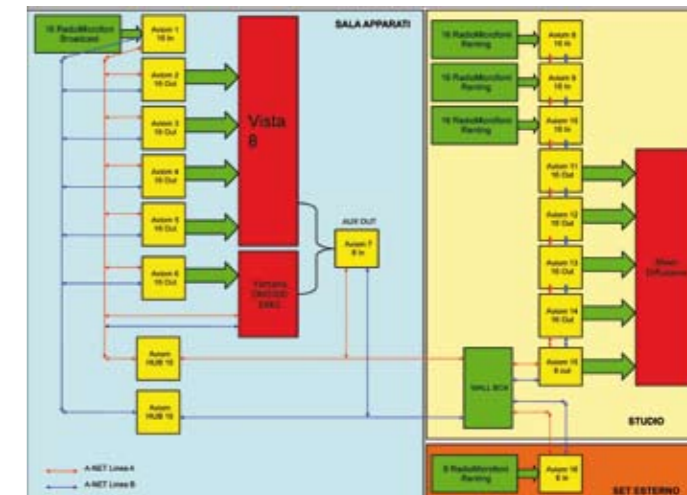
SALA APPARATI

16 RadioMicrofoni Broadcast

Aviom 1 16 In

Aviom 2 16 Out

Aviom 3 16 Out

Aviom 4 16 Out

Aviom 5 16 Out

Aviom 6 16 Out

Vista 8

Yamaha DM1000 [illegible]

AUX OUT

Aviom 7 8 In

Aviom HUB 10

Aviom HUB 10

16 RadioMicrofoni Renting

Aviom 8 16 In

16 RadioMicrofoni Renting

Aviom 9 16 In

16 RadioMicrofoni Renting

Aviom 10 16 In

Aviom 11 16 Out

Aviom 12 16 Out

Aviom 13 16 Out

Aviom 14 16 Out

Aviom 15 8 out

Mixer Diffusione

WALL BOX

STUDIO

8 RadioMicrofoni Renting

Aviom 16 8 In

SET ESTERNO

A-NET Linea A

A-NET Linea B